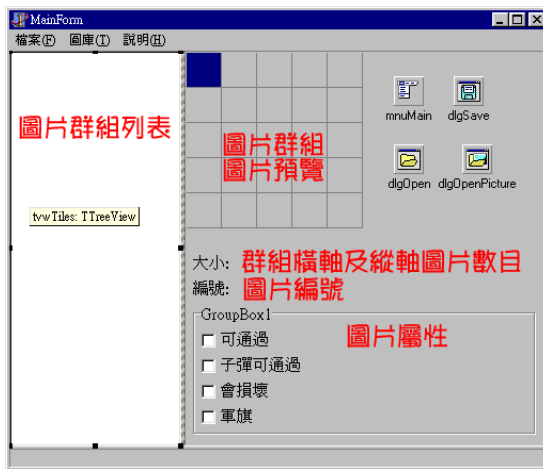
MainForm

檔案(F) 圖庫(T) 說明(H)

圖片群組列表

tvwTiles: TTreeView

圖片群組
圖片預覽

mnuMain dlgSave

dlgOpen dlgOpenPicture

大小: 群組橫軸及縱軸圖片數目

編號: 圖片編號

GroupBox1

圖片屬性

可通過

子彈可通過

會損壞

軍旗